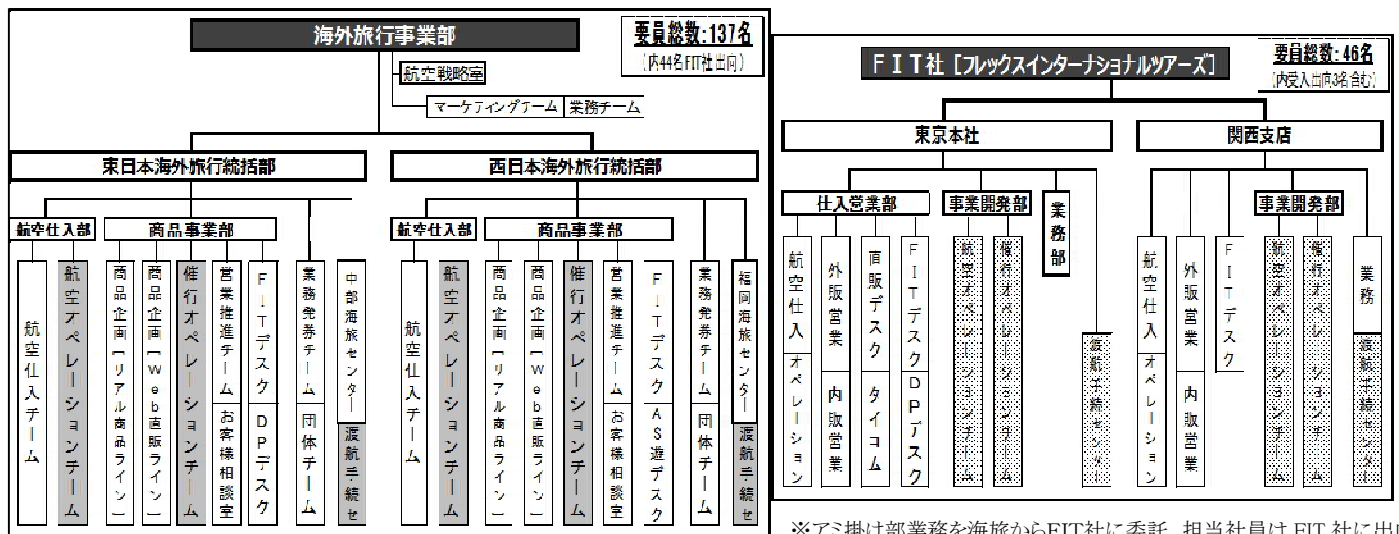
海外旅行事業部

要員総数:137名
(内44名FIT社出向)

航空戦略室

マーケティングチーム | 業務チーム

東日本海外旅行統括部

航空仕入部

航空仕入チーム

航空オペレーションチーム

商品事業部

商品企画(リアル商品ライン)

商品企画(Web直販ライン)

催行オペレーションチーム

営業推進チーム

お客様相談室

FITデスク

DPデスク

業務発券チーム

団体チーム

中部海旅センター

渡航手続セ

西日本海外旅行統括部

航空仕入部

航空仕入チーム

航空オペレーションチーム

商品事業部

商品企画(リアル商品ライン)

商品企画(Web直販ライン)

催行オペレーションチーム

営業推進チーム

お客様相談室

FITデスク

AS遊デスク

業務発券チーム

団体チーム

福岡海旅センター

渡航手続セ

FIT社 [フレックスインターナショナルツアーズ]

要員総数:46名
(内受入出向者含む)

東京本社

仕入営業部

航空仕入

オペレーション

外販営業

内販営業

直販デスク

タイコム

FITデスク

DPデスク

事業開発部

航空オペレーションチーム

催行オペレーションチーム

業務部

渡航手続センター

関西支店

航空仕入

オペレーション

外販営業

内販営業

FITデスク

事業開発部

航空オペレーションチーム

催行オペレーションチーム

業務

渡航手続センター

※アミ掛は部業務を海旅からFIT社に委託、担当社員はFIT社に出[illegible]